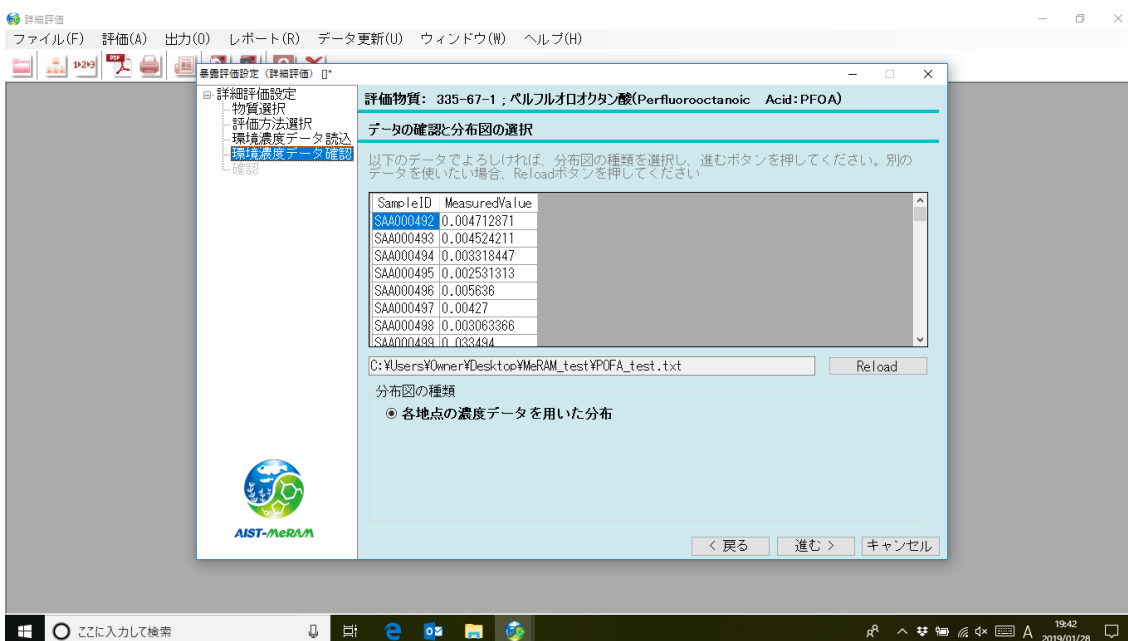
詳細評価

ファイル(F) 評価(A) 出力(O) レポート(R) データ更新(U) ウィンドウ(W) ヘルプ(H)

暴露評価設定（詳細評価）[]*

詳細評価設定
物質選択
評価方法選択
環境濃度データ読込
環境濃度データ確認
確認

評価物質： 335-67-1；ペルフルオロオクタン酸(Perfluorooctanoic Acid:PFOA)

データの確認と分布図の選択

以下のデータでよろしければ、分布図の種類を選択し、進むボタンを押してください。別のデータを使いたい場合、Reloadボタンを押してください

| SampleID | MeasuredValue |
|---|---|
| SAA000492 | 0.004712871 |
| SAA000493 | 0.004524211 |
| SAA000494 | 0.003318447 |
| SAA000495 | 0.002531313 |
| SAA000496 | 0.005636 |
| SAA000497 | 0.00427 |
| SAA000498 | 0.003063366 |
| SAA000499 | 0.033494 |

C:¥Users¥Owner¥Desktop¥MeRAM_test¥POFA_test.txt

Reload

分布図の種類

各地点の濃度データを用いた分布

AIST-MeRAM

< 戻る 進む > キャンセル

ここに入力して検索

A 19:42 2019/01/28